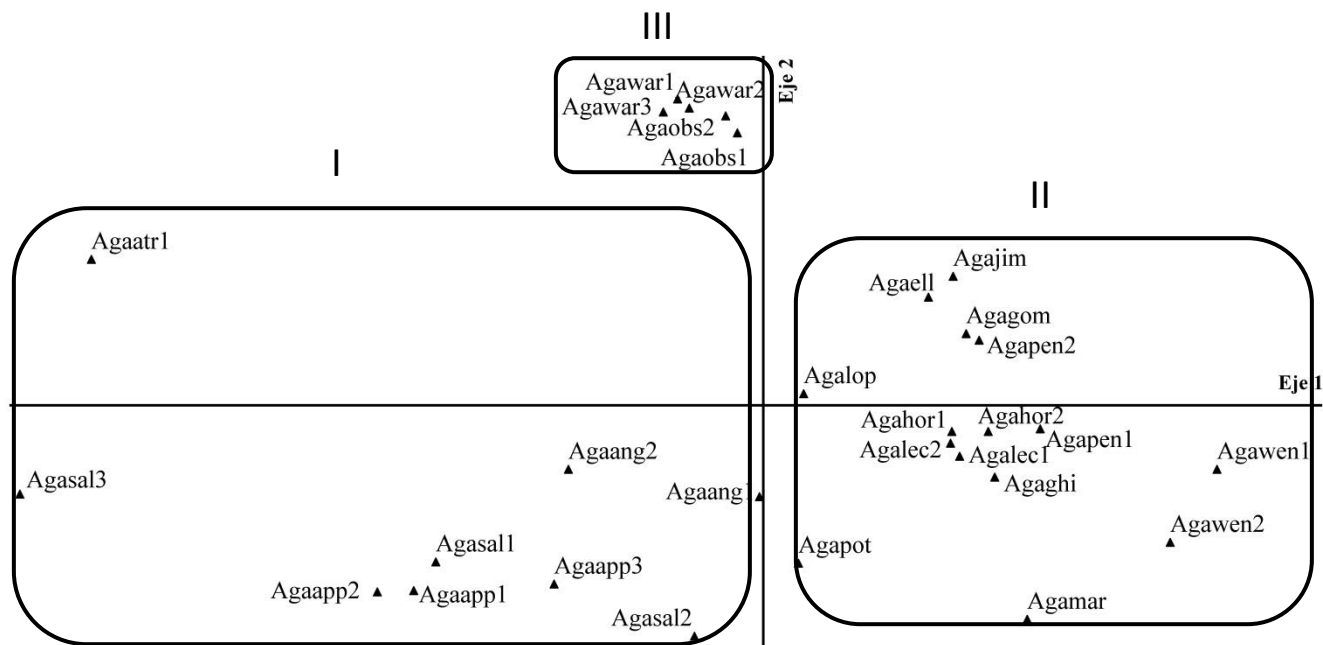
III

Agawar1
Agawar2
Agawar3
Agaobs2
Agaobs1

Eje 2

I

II

Agaatr1

Agajim
Agaell
Agagom
Agapen2
Agalop

Eje 1

Agahor1
Agahor2
Agalec2
Agalec1
Agapen1
Agaghi
Agawen1
Agawen2
Agapot
Agamar

Agaang2
Agasal3
Agaang1
Agasal1
Agaapp3
Agaapp2
Agaapp1
Agasal2